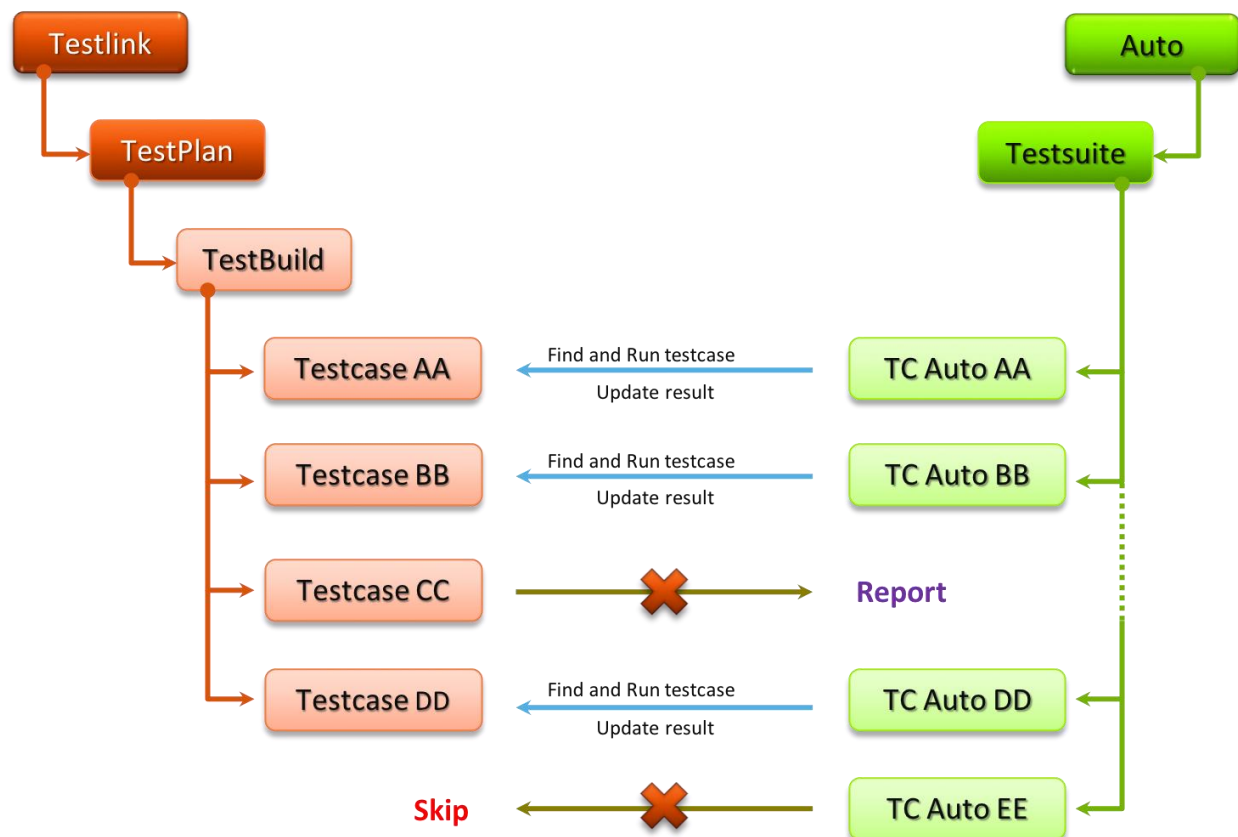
Testlink

Auto

TestPlan

Testsuite

TestBuild

Testcase AA

Find and Run testcase

Update result

TC Auto AA

Testcase BB

Find and Run testcase

Update result

TC Auto BB

Testcase CC

Report

Testcase DD

Find and Run testcase

Update result

TC Auto DD

Skip

TC Auto EE